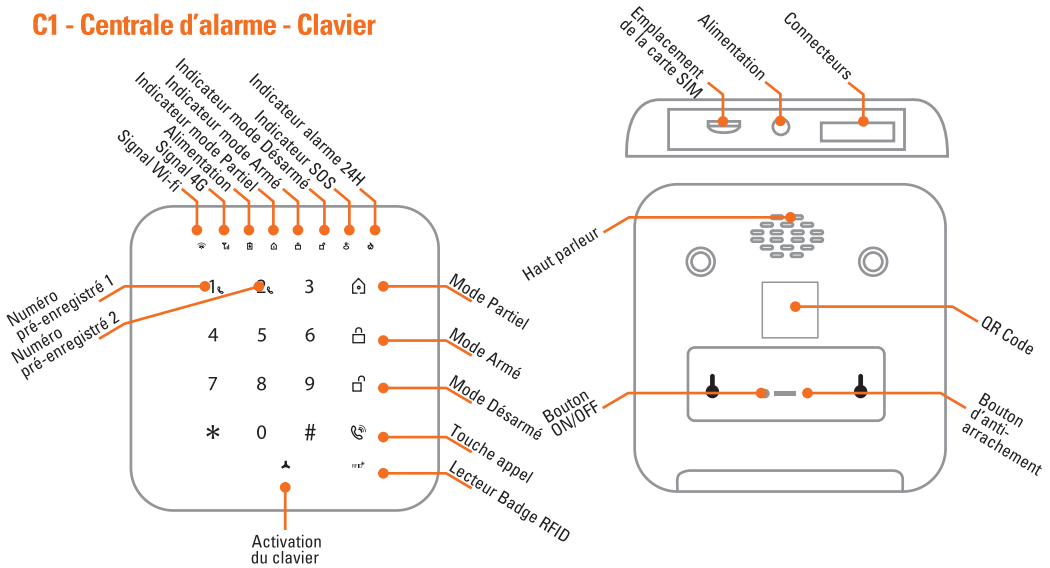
C1 - Centrale d'alarme - Clavier

Indicateur alarme 24H
Indicateur SOS
Indicateur mode Désarmé
Indicateur mode Armé
Indicateur mode Partiel
Alimentation
Signal 4G
Signal Wi-fi

Numéro pré-enregistré 1
Numéro pré-enregistré 2

1
2
3
4
5
6
7
8
9
*
0
#

Mode Partiel
Mode Armé
Mode Désarmé
Touche appel
Lecteur Badge RFID

Activation du clavier

Emplacement de la carte SIM
Alimentation
Connecteurs

Haut parleur
QR Code
Bouton ON/OFF
Bouton d'anti-arrachement